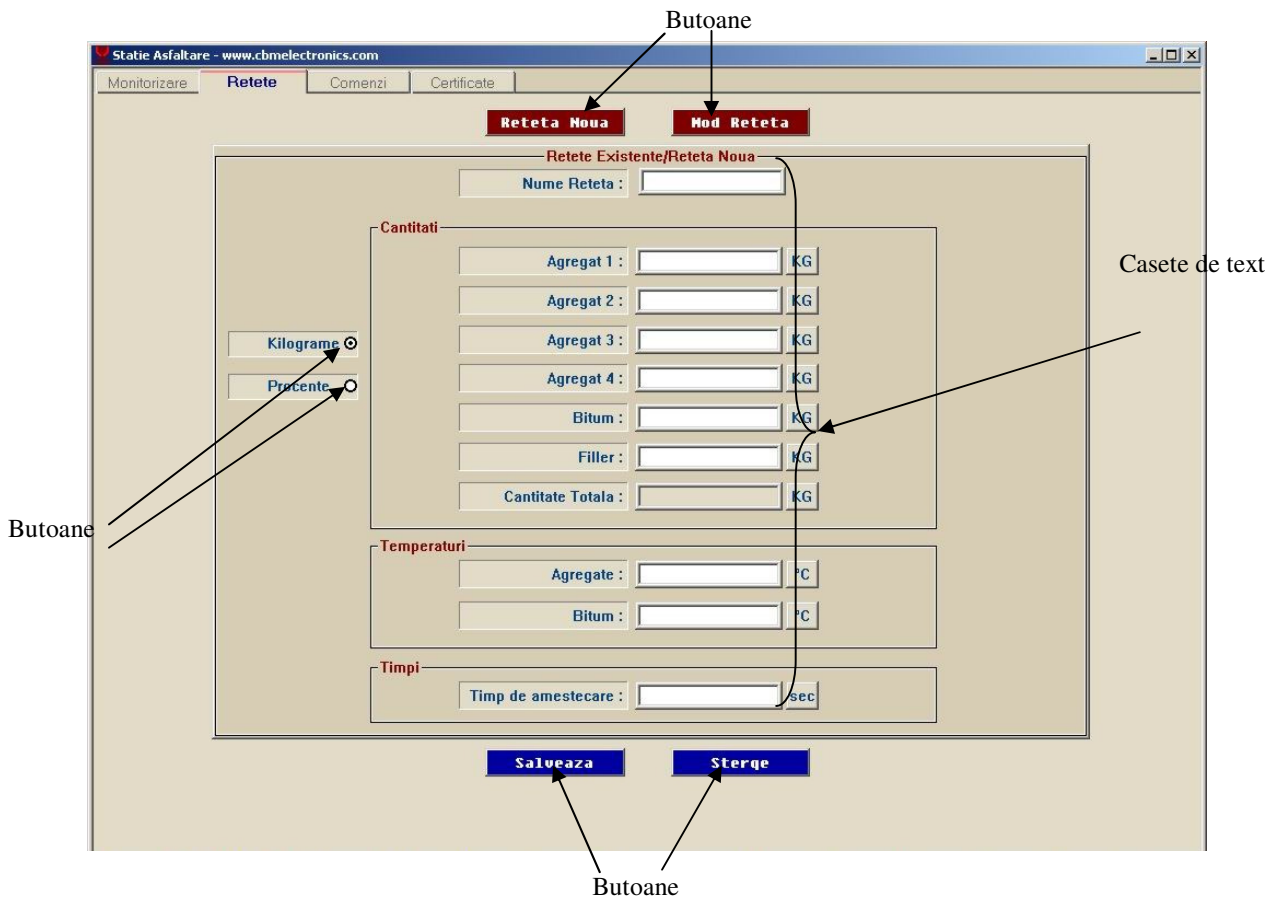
Butoane

Statie Asfaltare - www.cbmelectronics.com

Monitorizare | Retete | Comenzi | Certificate

Reteta Noua | Mod Reteta

Retete Existente/Reteta Noua

Nume Reteta :

Cantitati

Agregat 1 : KG

Agregat 2 : KG

Agregat 3 : KG

Agregat 4 : KG

Bitum : KG

Filler : KG

Cantitate Totala : KG

Kilograme

Procente

Casete de text

Butoane

Temperaturi

Agregate : °C

Bitum : °C

Timpi

Timp de amestecare : sec

Salveaza | Sterge

Butoane